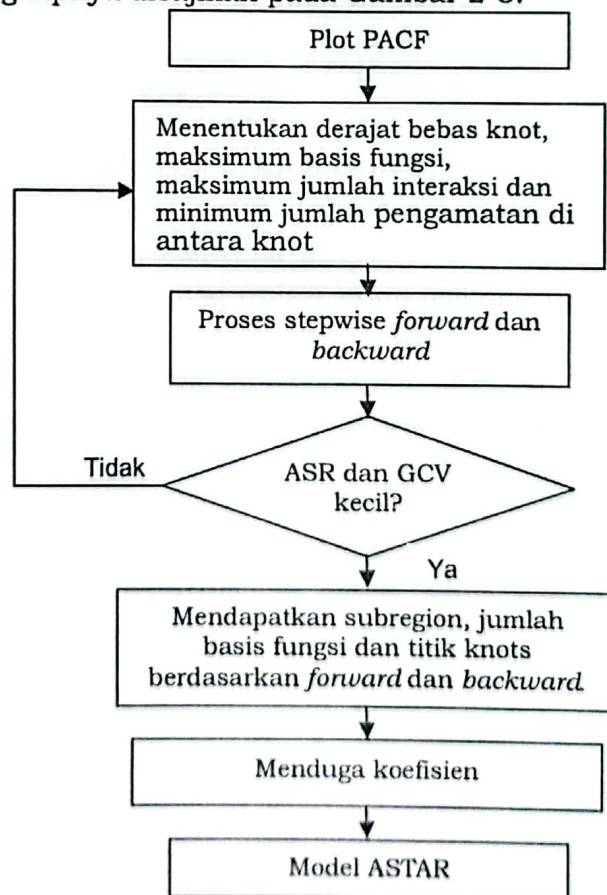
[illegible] Gambar 2.3.

Plot PACF

Menentukan derajat bebas knot, maksimum basis fungsi, maksimum jumlah interaksi dan minimum jumlah pengamatan di antara knot

Proses stepwise *forward* dan *backward*

Tidak

ASR dan GCV kecil?

Ya

Mendapatkan subregion, jumlah basis fungsi dan titik knots berdasarkan *forward* dan *backward*

Menduga koefisien

Model ASTAR